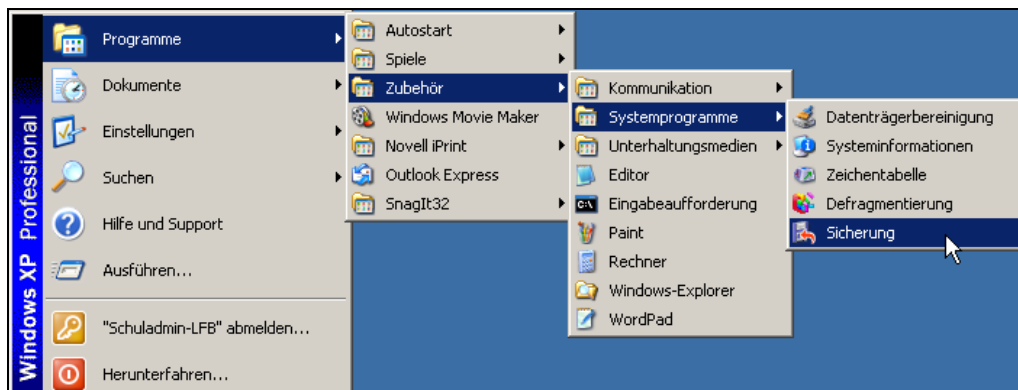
Windows XP Professional

Programme
Dokumente
Einstellungen
Suchen
Hilfe und Support
Ausführen...
"Schuladmin-LFB" abmelden...
Herunterfahren...

Autostart
Spiele
Zubehör
Windows Movie Maker
Novell iPrint
Outlook Express
SnagIt32

Kommunikation
Systemprogramme
Unterhaltungsmedien
Editor
Eingabeaufforderung
Paint
Rechner
Windows-Explorer
WordPad

Datenträgerbereinigung
Systeminformationen
Zeichentabelle
Defragmentierung
Sicherung